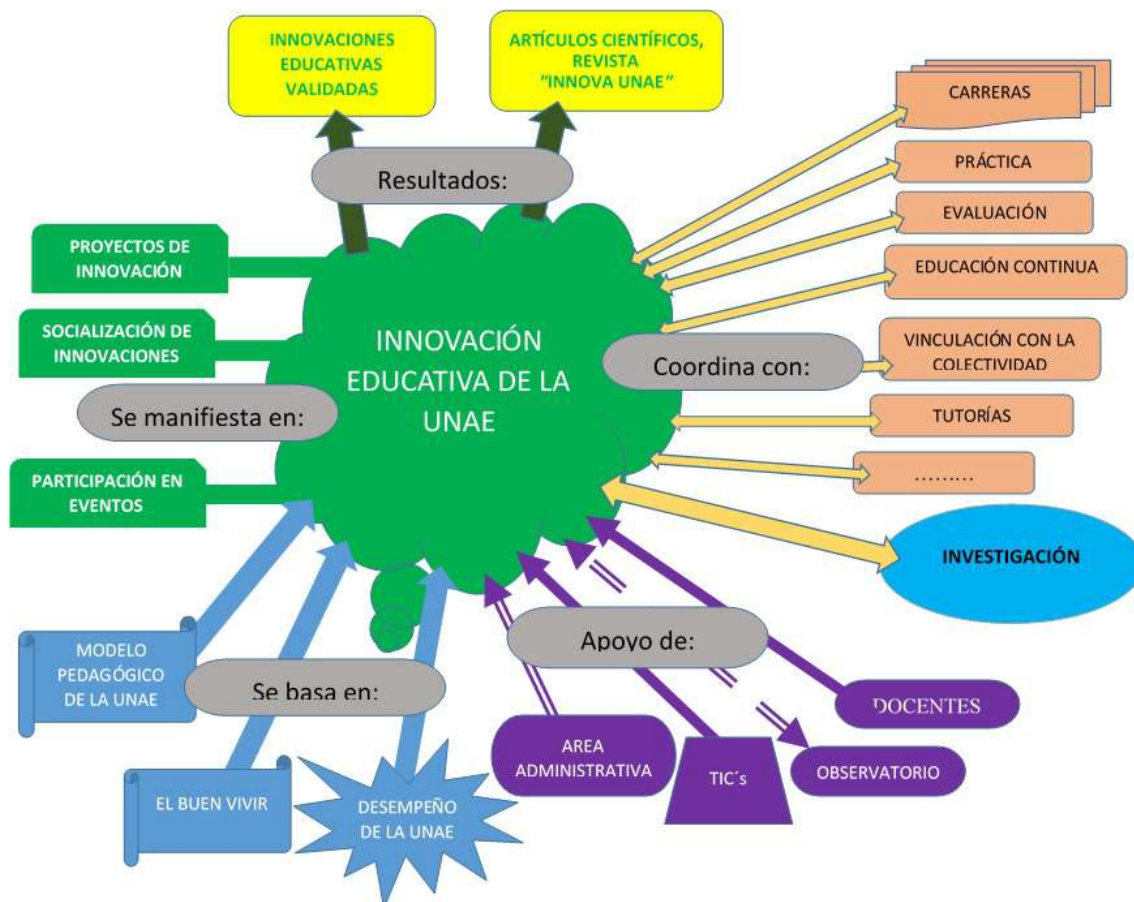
INNOVACIONES EDUCATIVAS VALIDADAS

ARTÍCULOS CIENTÍFICOS, REVISTA "INNOVA UNAE"

Resultados:

CARRERAS

PRÁCTICA

EVALUACIÓN

EDUCACIÓN CONTINUA

VINCULACIÓN CON LA COLECTIVIDAD

TUTORÍAS

.........

PROYECTOS DE INNOVACIÓN

SOCIALIZACIÓN DE INNOVACIONES

Se manifiesta en:

PARTICIPACIÓN EN EVENTOS

INNOVACIÓN EDUCATIVA DE LA UNAE

Coordina con:

INVESTIGACIÓN

Apoyo de:

MODELO PEDAGÓGICO DE LA UNAE

Se basa en:

DOCENTES

AREA ADMINISTRATIVA

TIC´s

OBSERVATORIO

EL BUEN VIVIR

DESEMPEÑO DE LA UNAE